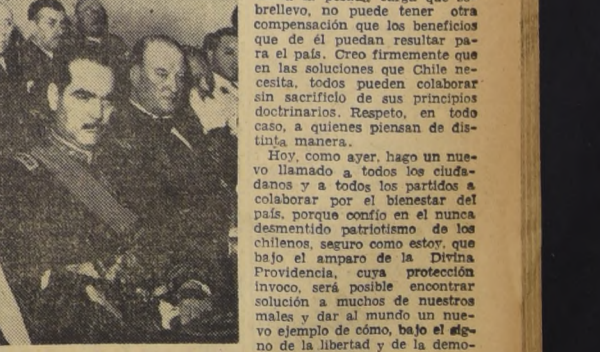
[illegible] brellevo, no puede tener otra compensación que los beneficios que de él puedan resultar para el país. Creo firmemente que en las soluciones que Chile necesita, todos pueden colaborar sin sacrificio de sus principios doctrinarios. Respeto, en todo caso, a quienes piensan de distinta manera.

Hoy, como ayer, hago un nuevo llamado a todos los ciudadanos y a todos los partidos a colaborar por el bienestar del país, porque confío en el nunca desmentido patriotismo de los chilenos, seguro como estoy, que bajo el amparo de la Divina Providencia, cuya protección invoco, será posible encontrar solución a muchos de nuestros males y dar al mundo un nuevo ejemplo de cómo, bajo el signo de la libertad y de la demo-